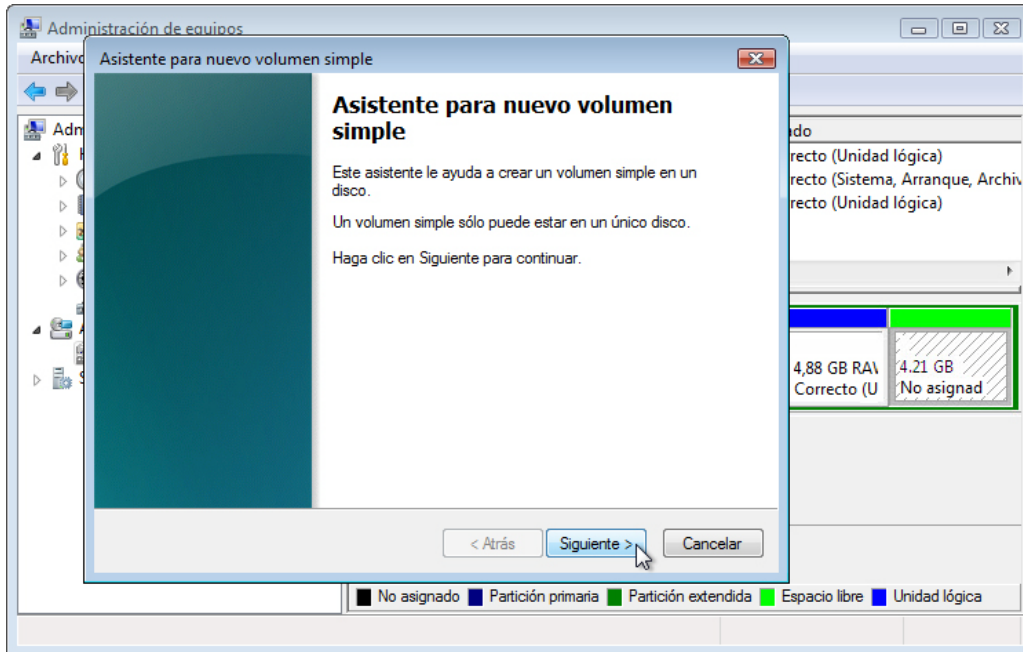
Administración de equipos

Archivo

Adm

ado
recto (Unidad lógica)
recto (Sistema, Arranque, Archiv
recto (Unidad lógica)

4,88 GB RA\
Correcto (U

4.21 GB
No asignad

Asistente para nuevo volumen simple

Asistente para nuevo volumen simple

Este asistente le ayuda a crear un volumen simple en un disco.

Un volumen simple sólo puede estar en un único disco.

Haga clic en Siguiente para continuar.

< Atrás
Siguiente >
Cancelar

No asignado
Partición primaria
Partición extendida
Espacio libre
Unidad lógica